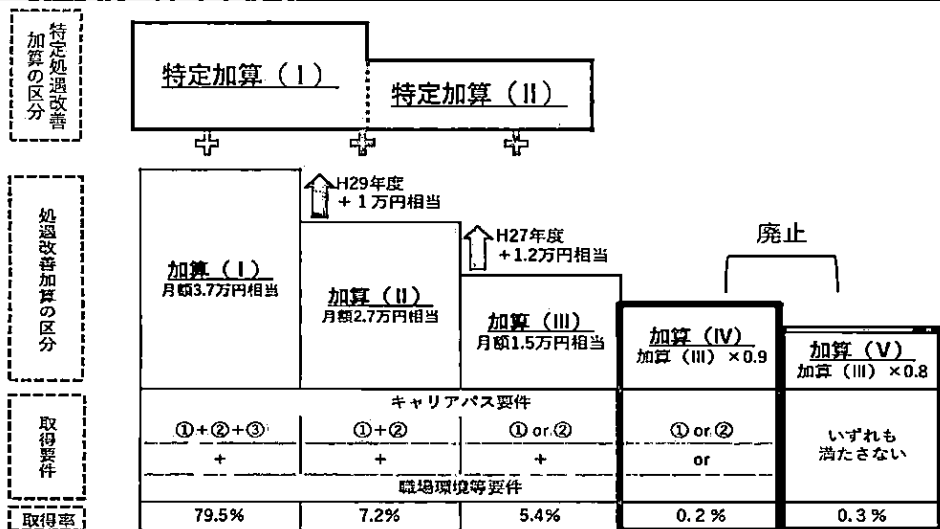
特定処遇改善加算の区分

特定加算（Ⅰ）

特定加算（Ⅱ）

処遇改善加算の区分

H29年度 +１万円相当

H27年度 +1.2万円相当

廃止

加算（Ⅰ）
月額3.7万円相当

加算（Ⅱ）
月額2.7万円相当

加算（Ⅲ）
月額1.5万円相当

加算（Ⅳ）
加算（Ⅲ）×0.9

加算（Ⅴ）
加算（Ⅲ）×0.8

| 取得要件 | ①+②+③ | ①+② | ① or ② | ① or ② | いずれも満たさない |
|---|---|---|---|---|---|
| | キャリアパス要件 | | | | |
| | + | + | + | or | |
| | 職場環境等要件 | | | | |
| 取得率 | 79.5% | 7.2% | 5.4% | 0.2％ | 0.3％ |